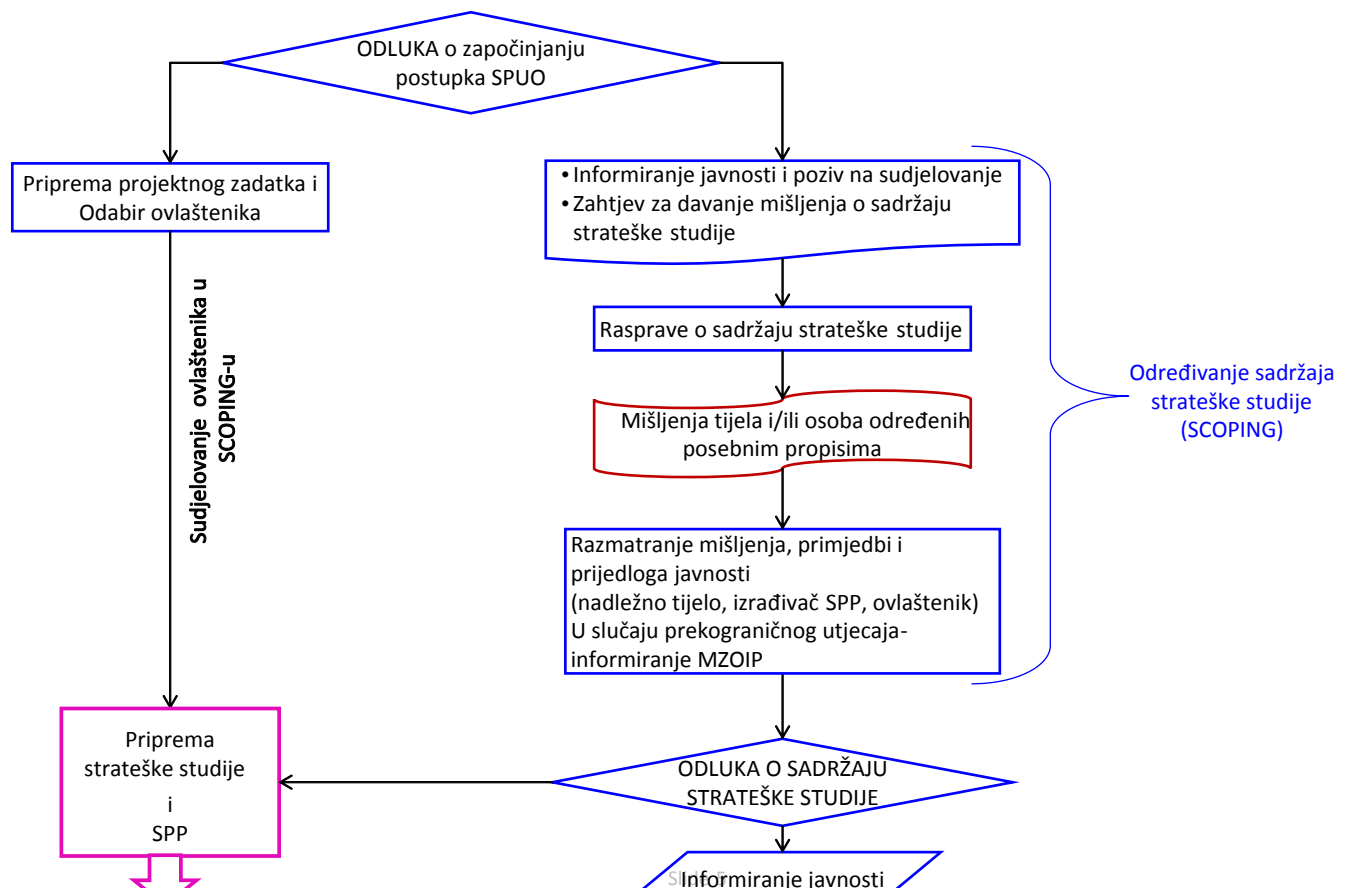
ODLUKA o započinjanju postupka SPUO

Priprema projektnog zadatka i Odabir ovlaštenika

Sudjelovanje ovlaštenika u SCOPING-u

• Informiranje javnosti i poziv na sudjelovanje
• Zahtjev za davanje mišljenja o sadržaju strateške studije

Rasprave o sadržaju strateške studije

Mišljenja tijela i/ili osoba određenih posebnim propisima

Razmatranje mišljenja, primjedbi i prijedloga javnosti (nadležno tijelo, izrađivač SPP, ovlaštenik) U slučaju prekograničnog utjecaja-informiranje MZOIP

Određivanje sadržaja strateške studije (SCOPING)

Priprema strateške studije i SPP

ODLUKA O SADRŽAJU STRATEŠKE STUDIJE

Informiranje javnosti